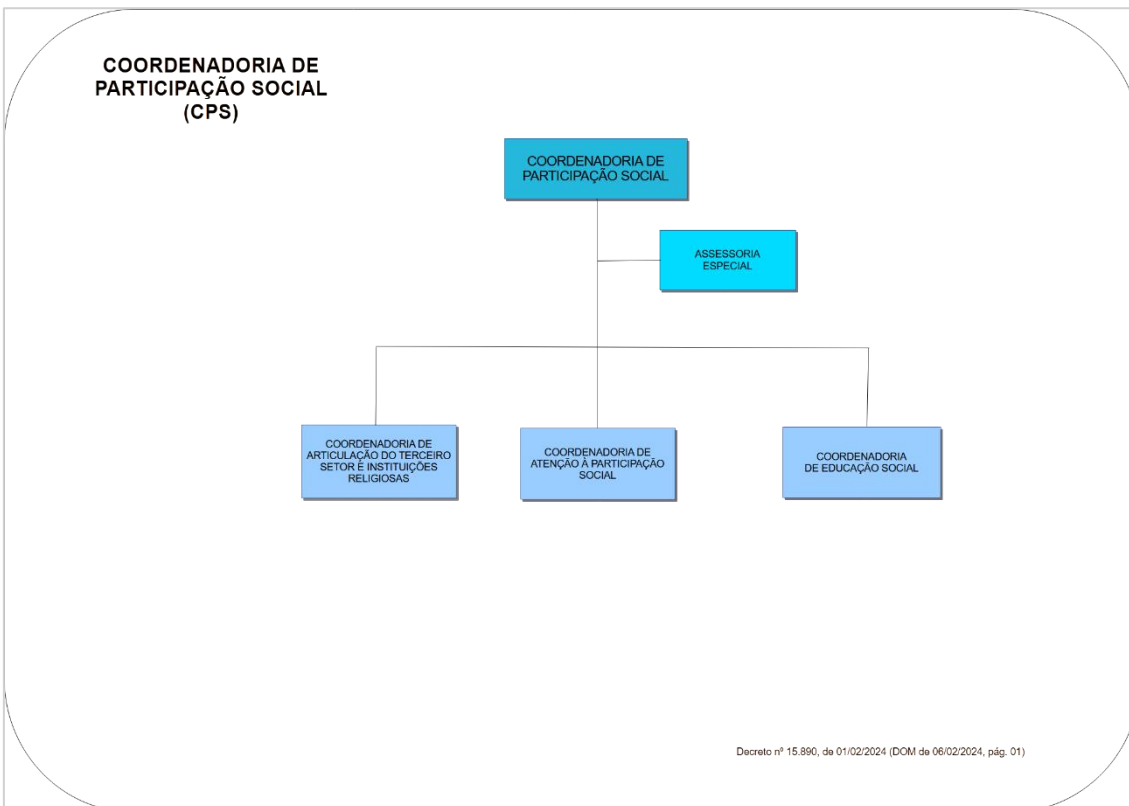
COORDENADORIA DE PARTICIPAÇÃO SOCIAL (CPS)

COORDENADORIA DE PARTICIPAÇÃO SOCIAL

ASSESSORIA ESPECIAL

COORDENADORIA DE ARTICULAÇÃO DO TERCEIRO SETOR E INSTITUIÇÕES RELIGIOSAS

COORDENADORIA DE ATENÇÃO À PARTICIPAÇÃO SOCIAL

COORDENADORIA DE EDUCAÇÃO SOCIAL

Decreto nº 15.890, de 01/02/2024 (DOM de 06/02/2024, pág. 01)